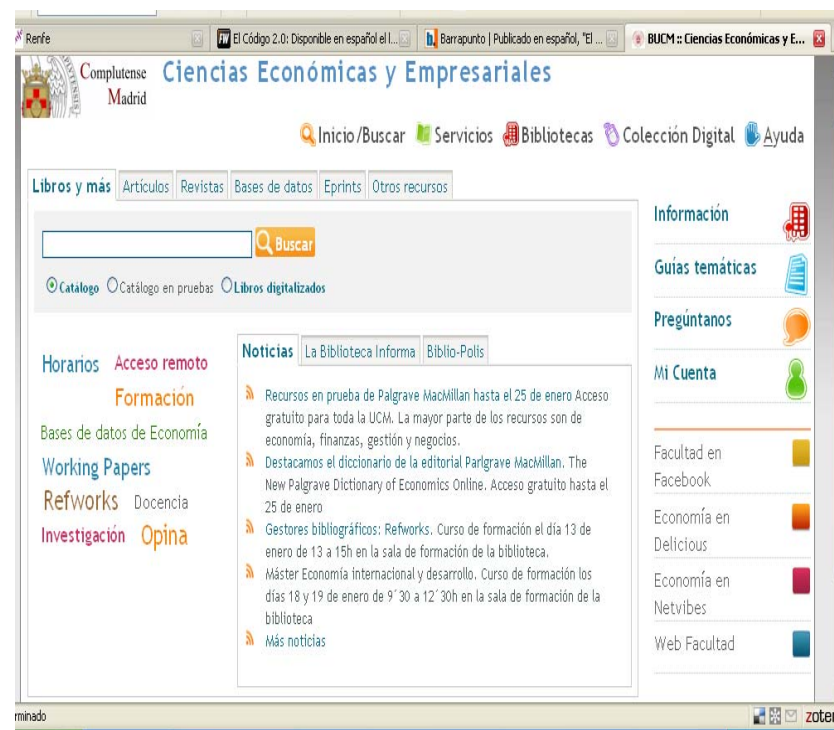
Renfe | El Código 2.0: Disponible en español el l... | Barrapunto | Publicado en español, "El ... | BUCM :: Ciencias Económicas y E...

Complutense Madrid Ciencias Económicas y Empresariales

Inicio/Buscar Servicios Bibliotecas Colección Digital Ayuda

Libros y más | Artículos | Revistas | Bases de datos | Eprints | Otros recursos

Buscar

Catálogo Catálogo en pruebas Libros digitalizados

Horarios Acceso remoto
Formación
Bases de datos de Economía
Working Papers
Refworks Docencia
Investigación Opina

Noticias | La Biblioteca Informa | Biblio-Polis

Recursos en prueba de Palgrave MacMillan hasta el 25 de enero Acceso gratuito para toda la UCM. La mayor parte de los recursos son de economía, finanzas, gestión y negocios.

Destacamos el diccionario de la editorial Parlgrave MacMillan. The New Palgrave Dictionary of Economics Online. Acceso gratuito hasta el 25 de enero

Gestores bibliográficos: Refworks. Curso de formación el día 13 de enero de 13 a 15h en la sala de formación de la biblioteca.

Máster Economía internacional y desarrollo. Curso de formación los días 18 y 19 de enero de 9´30 a 12´30h en la sala de formación de la biblioteca

Más noticias

Información
Guías temáticas
Pregúntanos
Mi Cuenta

Facultad en Facebook
Economía en Delicious
Economía en Netvibes
Web Facultad

rminado zoter